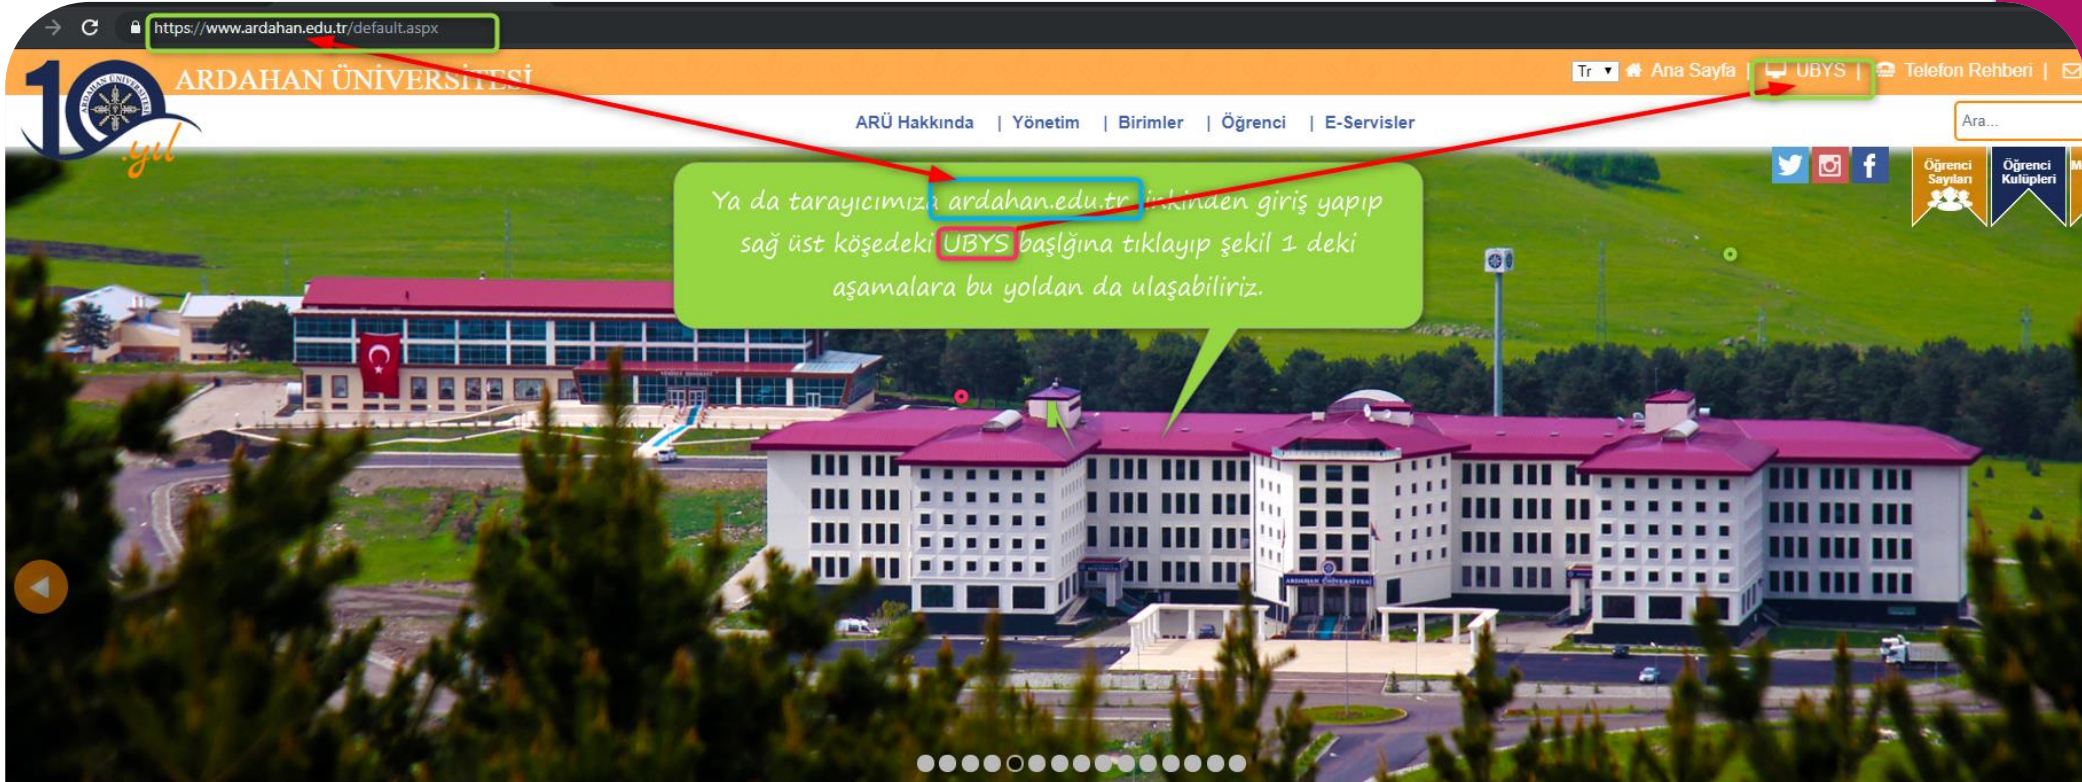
https://www.ardahan.edu.tr/default.aspx

10 yıl

ARDAHAN ÜNİVERSİTESİ

Tr ▾ Ana Sayfa | UBYS | Telefon Rehberi |

ARÜ Hakkında | Yönetim | Birimler | Öğrenci | E-Servisler

Ara...

Öğrenci Sayıları

Öğrenci Kulüpleri

Ya da tarayıcımıza ardahan.edu.tr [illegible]inden giriş yapıp sağ üst köşedeki UBYS başlığına tıklayıp şekil 1 deki aşamalara bu yoldan da ulaşabiliriz.

ARDAHAN ÜNİVERSİTESİ